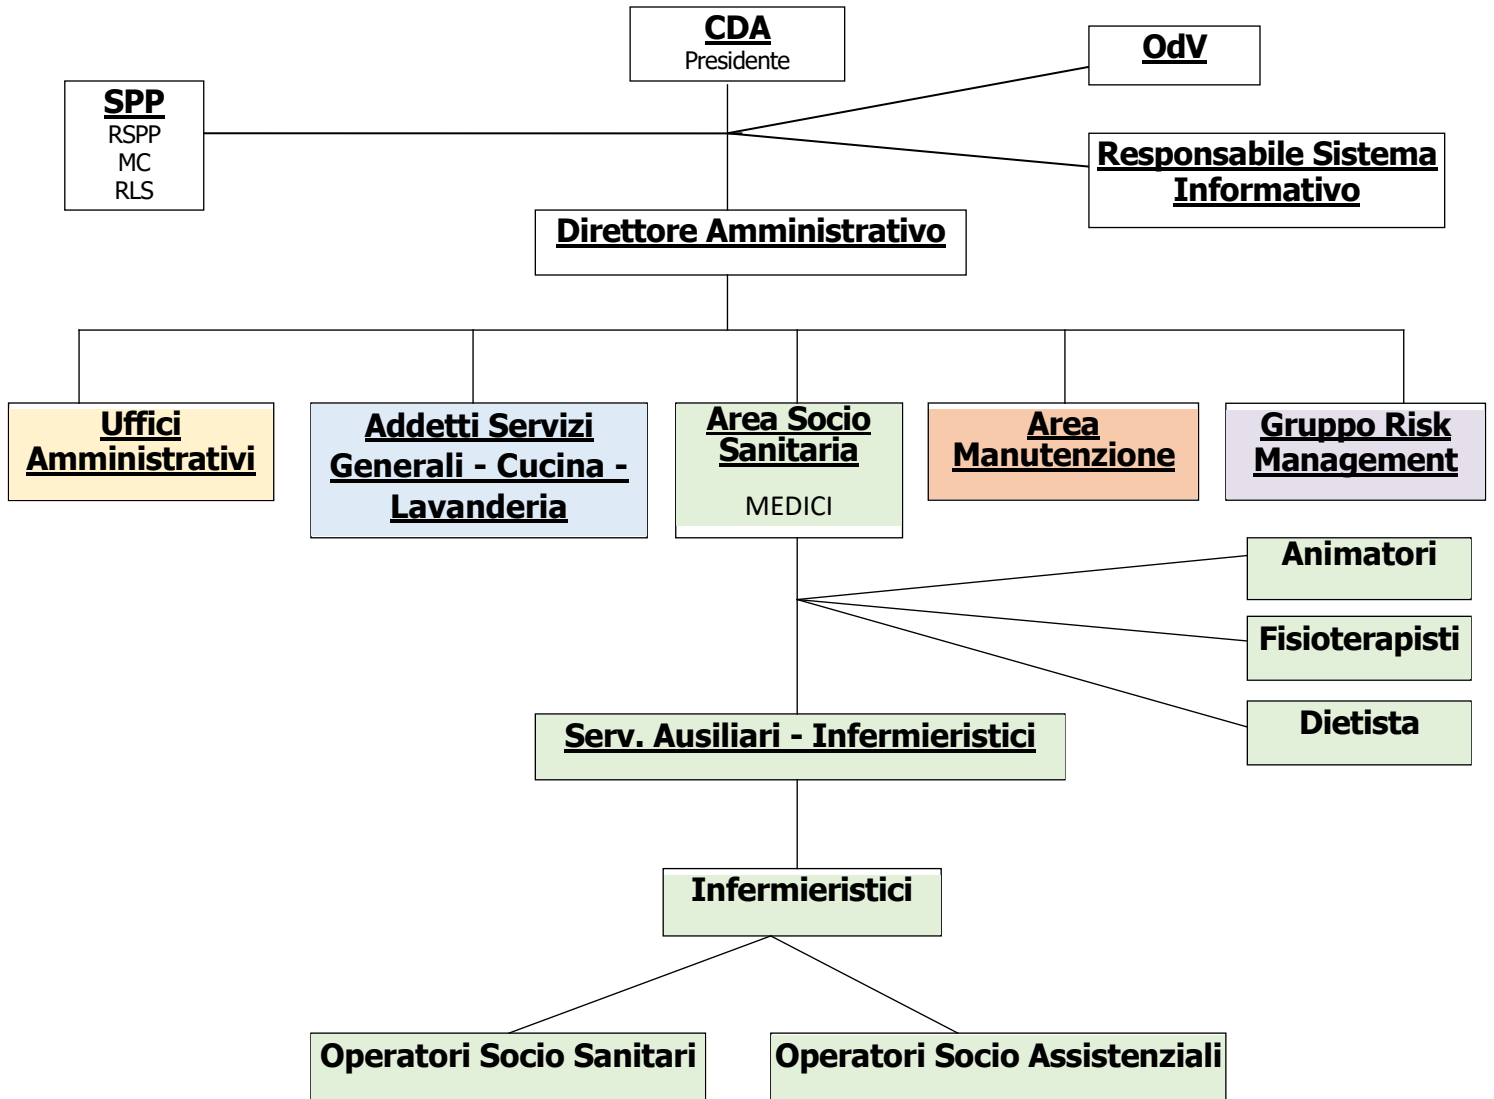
CDA
Presidente

OdV

SPP
RSPP
MC
RLS

Responsabile Sistema Informativo

Direttore Amministrativo

Uffici Amministrativi

Addetti Servizi Generali - Cucina - Lavanderia

Area Socio Sanitaria

MEDICI

Area Manutenzione

Gruppo Risk Management

Animatori

Fisioterapisti

Dietista

Serv. Ausiliari - Infermieristici

Infermieristici

Operatori Socio Sanitari

Operatori Socio Assistenziali